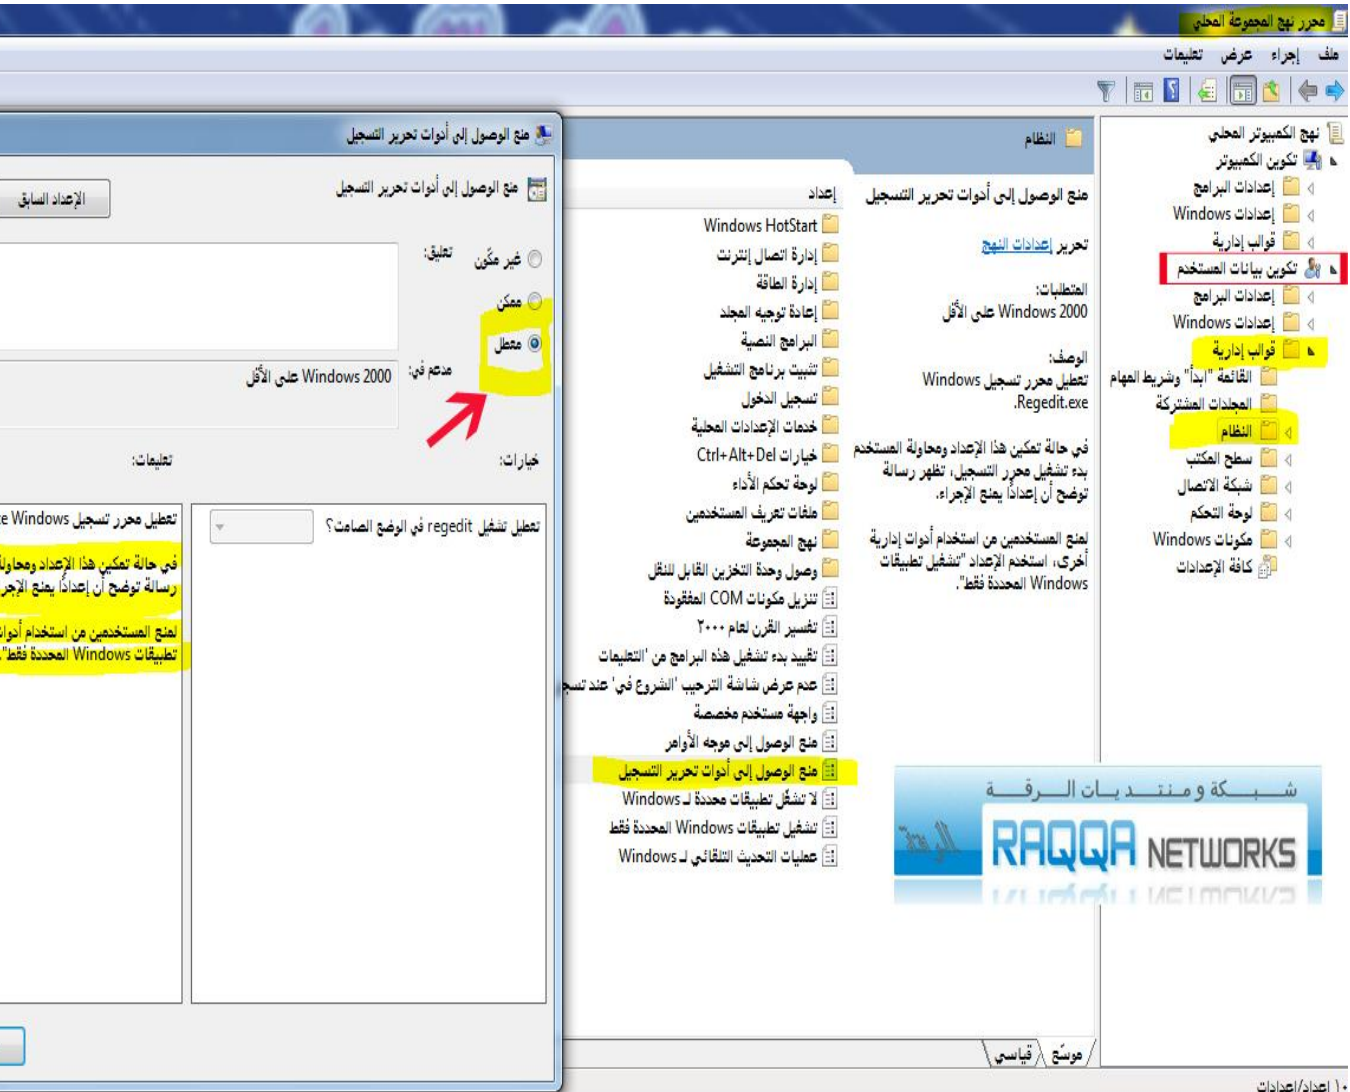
محرر نهج المجموعة المحلي
ملف إجراء عرض تعليمات

نهج الكمبيوتر المحلي
تكوين الكمبيوتر
إعدادات البرامج
إعدادات Windows
قوالب إدارية
تكوين بيانات المستخدم
إعدادات البرامج
إعدادات Windows
قوالب إدارية
القائمة "ابدأ" وشريط المهام
المجلدات المشتركة
النظام
سطح المكتب
شبكة الاتصال
لوحة التحكم
مكونات Windows
كافة الإعدادات

النظام

منع الوصول إلى أدوات تحرير التسجيل

تحرير إعدادات النهج

المتطلبات:
Windows 2000 على الأقل

الوصف:
تعطيل محرر تسجيل Windows Regedit.exe.

في حالة تمكين هذا الإعداد ومحاولة المستخدم بدء تشغيل محرر التسجيل، تظهر رسالة توضح أن إعداداً يمنع الإجراء.

لمنع المستخدمين من استخدام أدوات إدارية أخرى، استخدم الإعداد "تشغيل تطبيقات Windows المحددة فقط".

إعداد
Windows HotStart
إدارة اتصال إنترنت
إدارة الطاقة
إعادة توجيه المجلد
البرامج النصية
تثبيت برنامج التشغيل
تسجيل الدخول
خدمات الإعدادات المحلية
خيارات Ctrl+Alt+Del
لوحة تحكم الأداء
ملفات تعريف المستخدمين
نهج المجموعة
وصول وحدة التخزين القابل للنقل
تنزيل مكونات COM المفقودة
تفسير القرن لعام ٢٠٠٠
تقييد بدء تشغيل هذه البرامج من 'التعليمات'
عدم عرض شاشة الترحيب 'الشروع في' عند تسج
واجهة مستخدم مخصصة
منع الوصول إلى موجه الأوامر
منع الوصول إلى أدوات تحرير التسجيل
لا تشغل تطبيقات محددة لـ Windows
تشغيل تطبيقات Windows المحددة فقط
عمليات التحديث التلقائي لـ Windows

موسّع قياسي

منع الوصول إلى أدوات تحرير التسجيل
منع الوصول إلى أدوات تحرير التسجيل
الإعداد السابق
غير مكّن
ممكن
معطل
تعليق:
مدعم في:
Windows 2000 على الأقل
خيارات:
تعليمات:
تعطيل تشغيل regedit في الوضع الصامت؟
تعطيل محرر تسجيل Windows e
في حالة تمكين هذا الإعداد ومحاول
رسالة توضح أن إعداداً يمنع الإجر
لمنع المستخدمين من استخدام أدوا
تطبيقات Windows المحددة فقط".

شبكة ومنتديات الرقة
RAQQA NETWORKS

١٠ إعداد/إعدادات